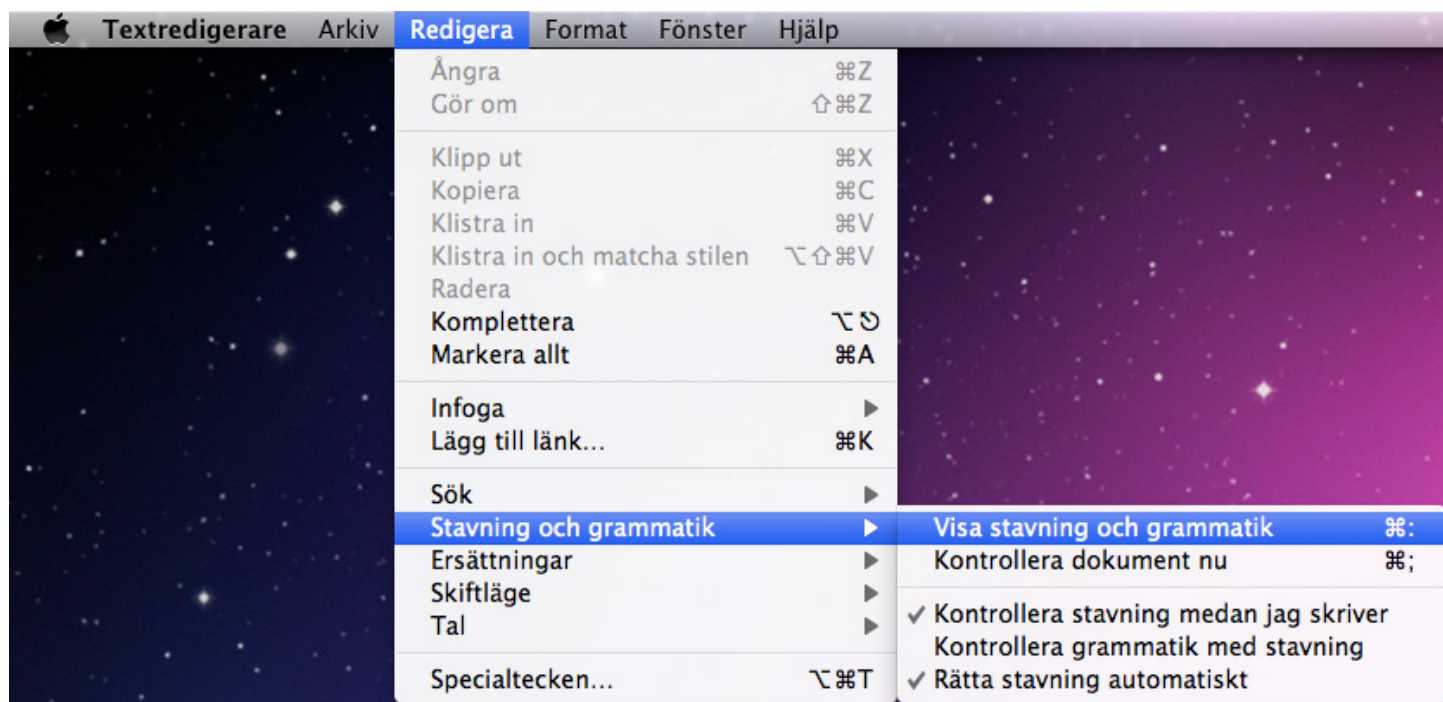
Textredigerare Arkiv Redigera Format Fönster Hjälp

Ångra ⌘Z
Gör om ⇧⌘Z

Klipp ut ⌘X
Kopiera ⌘C
Klistra in ⌘V
Klistra in och matcha stilen ⌥⇧⌘V
Radera
Komplettera ⌥⎋
Markera allt ⌘A

Infoga ▶
Lägg till länk... ⌘K

Sök ▶
Stavning och grammatik ▶
Ersättningar ▶
Skiftläge ▶
Tal ▶

Specialtecken... ⌥⌘T

Visa stavning och grammatik ⌘:
Kontrollera dokument nu ⌘;

✓ Kontrollera stavning medan jag skriver
Kontrollera grammatik med stavning
✓ Rätta stavning automatiskt